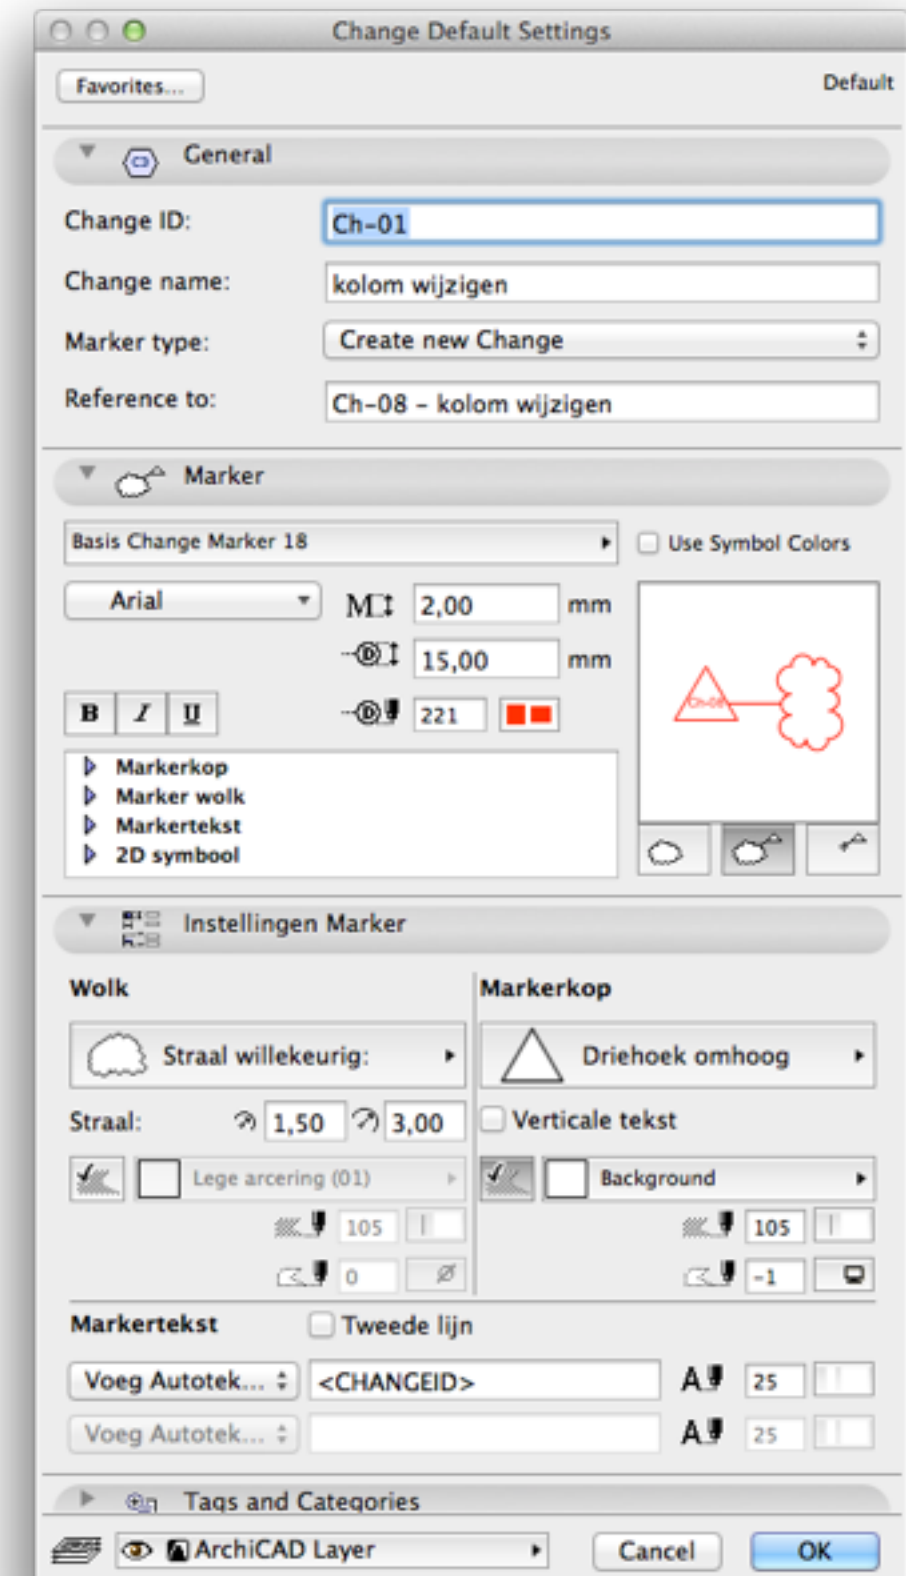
Change Default Settings

Favorites...

Default

General

Change ID: Ch-01

Change name: kolom wijzigen

Marker type: Create new Change

Reference to: Ch-08 – kolom wijzigen

Marker

Basis Change Marker 18

Use Symbol Colors

Arial

2,00 mm

15,00 mm

221

B I U

Markerkop
Marker wolk
Markertekst
2D symbool

Ch-08

Instellingen Marker

Wolk

Markerkop

Straal willekeurig:

Driehoek omhoog

Straal: 1,50 3,00

Verticale tekst

Lege arcering (01)

Background

105

105

0

-1

Markertekst

Tweede lijn

Voeg Autotek...

<CHANGEID>

A 25

Voeg Autotek...

A 25

Tags and Categories

ArchiCAD Layer

Cancel

OK